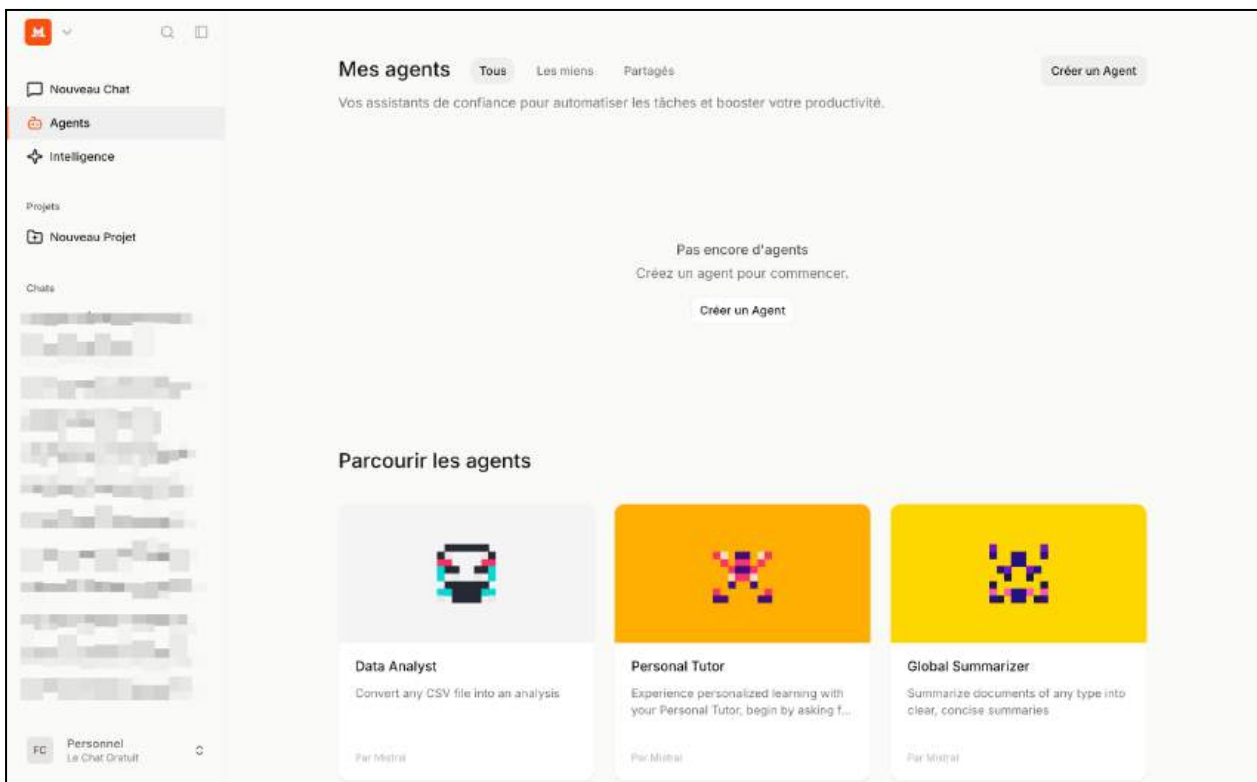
Nouveau Chat
Agents
Intelligence

Projets
Nouveau Projet

Chats

FC Personnel
Le Chat Gratuit

Mes agents Tous Les miens Partagés
Créer un Agent
Vos assistants de confiance pour automatiser les tâches et booster votre productivité.

Pas encore d'agents
Créez un agent pour commencer.
Créer un Agent

Parcourir les agents

Data Analyst
Convert any CSV file into an analysis
Par Mistral

Personal Tutor
Experience personalized learning with your Personal Tutor, begin by asking f...
Par Mistral

Global Summarizer
Summarize documents of any type into clear, concise summaries
Par Mistral